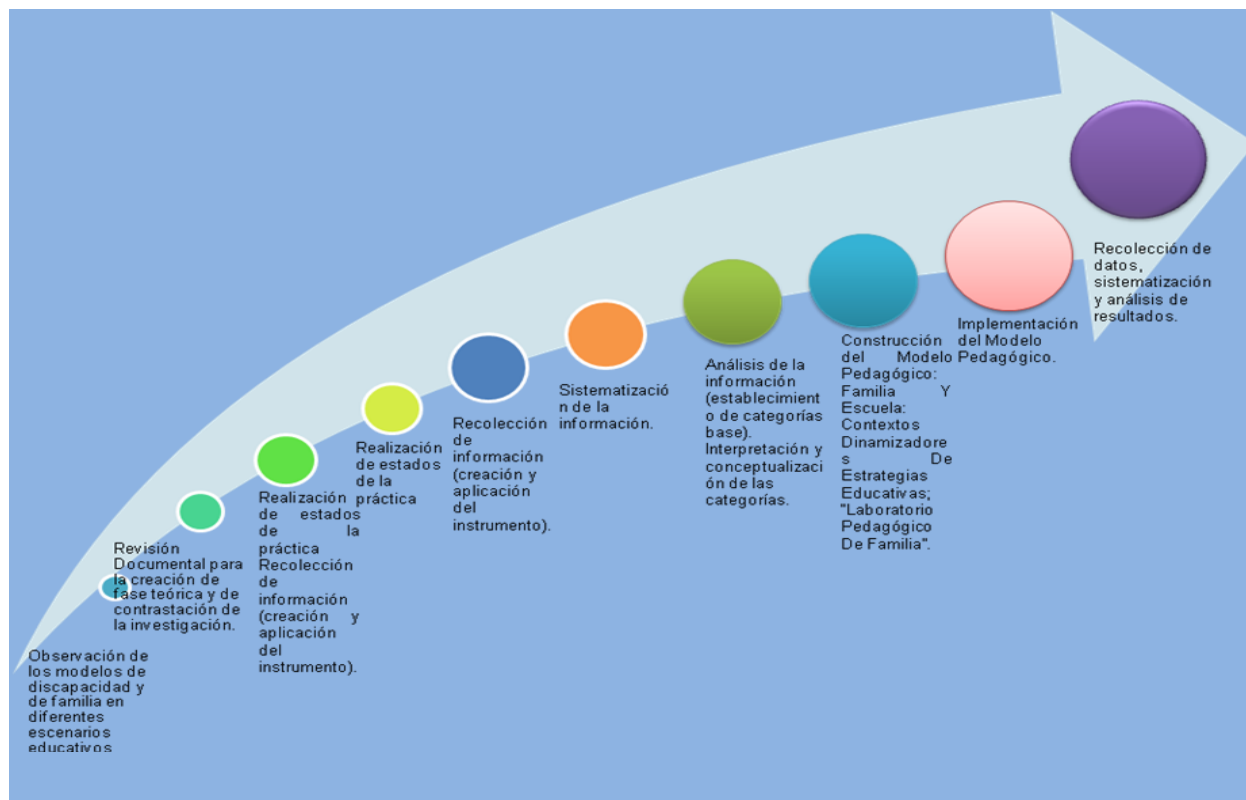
Observación de los modelos de discapacidad y de familia en diferentes escenarios educativos

Revisión Documental para la creación de fase teórica y de contrastación de la investigación.

Realización de estados de la práctica Recolección de información (creación y aplicación del instrumento).

Realización de estados de la práctica

Recolección de información (creación y aplicación del instrumento).

Sistematización de la información.

Análisis de la información (establecimiento de categorías base). Interpretación y conceptualización de las categorías.

Construcción del Modelo Pedagógico: Familia Y Escuela: Contextos Dinamizadores De Estrategias Educativas; "Laboratorio Pedagógico De Familia".

Implementación del Modelo Pedagógico.

Recolección de datos, sistematización y análisis de resultados.